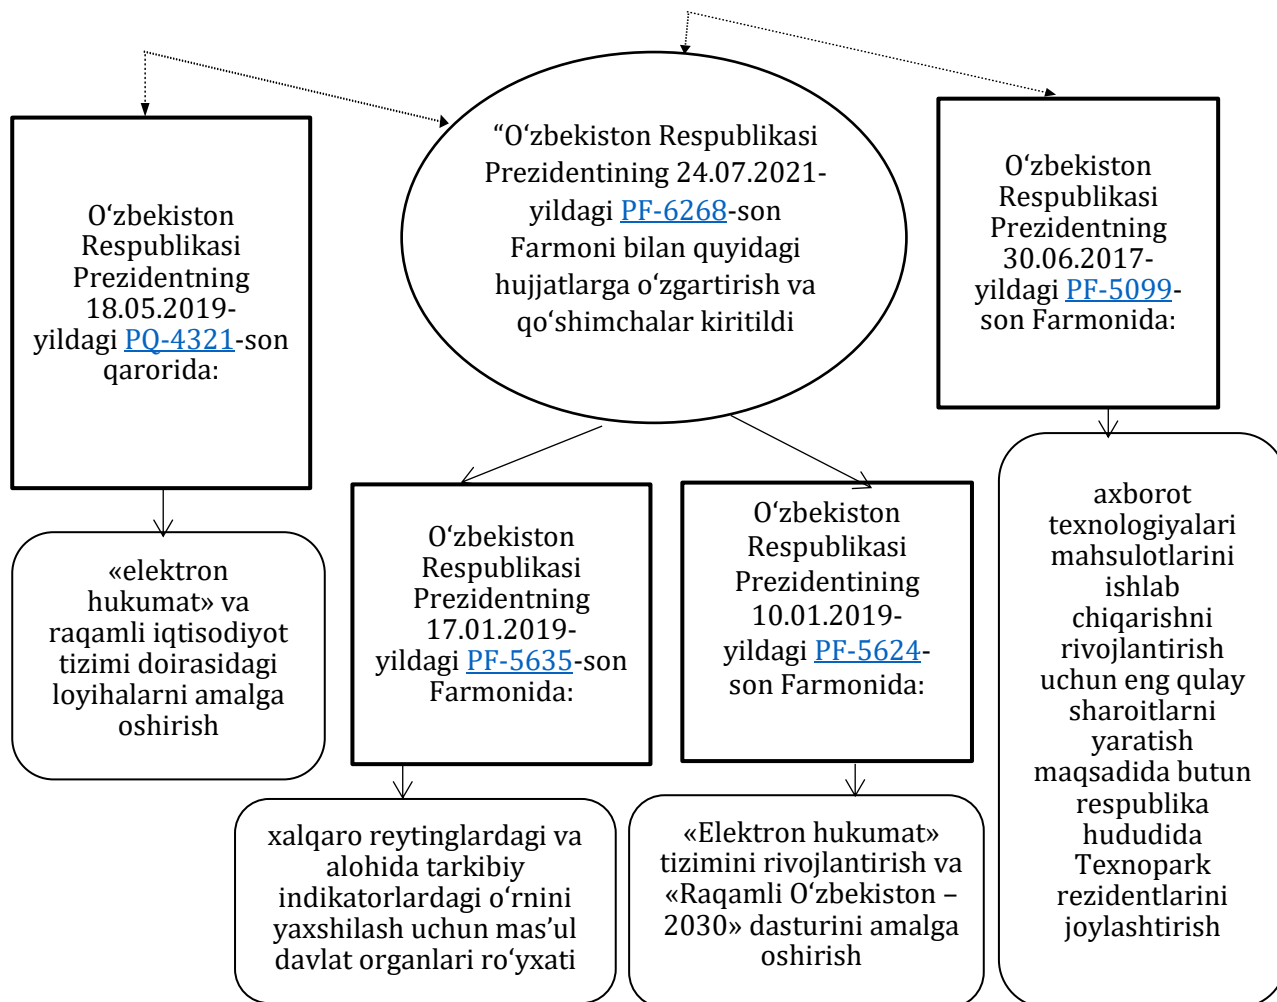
O‘zbekiston Respublikasi Prezidentning 18.05.2019-yildagi PQ-4321-son qarorida:

“O‘zbekiston Respublikasi Prezidentining 24.07.2021-yildagi PF-6268-son Farmoni bilan quyidagi hujjatlarga o‘zgartirish va qo‘shimchalar kiritildi

O‘zbekiston Respublikasi Prezidentning 30.06.2017-yildagi PF-5099-son Farmonida:

«elektron hukumat» va raqamli iqtisodiyot tizimi doirasidagi loyihalarni amalga oshirish

O‘zbekiston Respublikasi Prezidentning 17.01.2019-yildagi PF-5635-son Farmonida:

O‘zbekiston Respublikasi Prezidentining 10.01.2019-yildagi PF-5624-son Farmonida:

axborot texnologiyalari mahsulotlarini ishlab chiqarishni rivojlantirish uchun eng qulay sharoitlarni yaratish maqsadida butun respublika hududida Texnopark rezidentlarini joylashtirish

xalqaro reytinglardagi va alohida tarkibiy indikatorlardagi o‘rnini yaxshilash uchun mas’ul davlat organlari ro‘yxati

«Elektron hukumat» tizimini rivojlantirish va «Raqamli O‘zbekiston – 2030» dasturini amalga oshirish